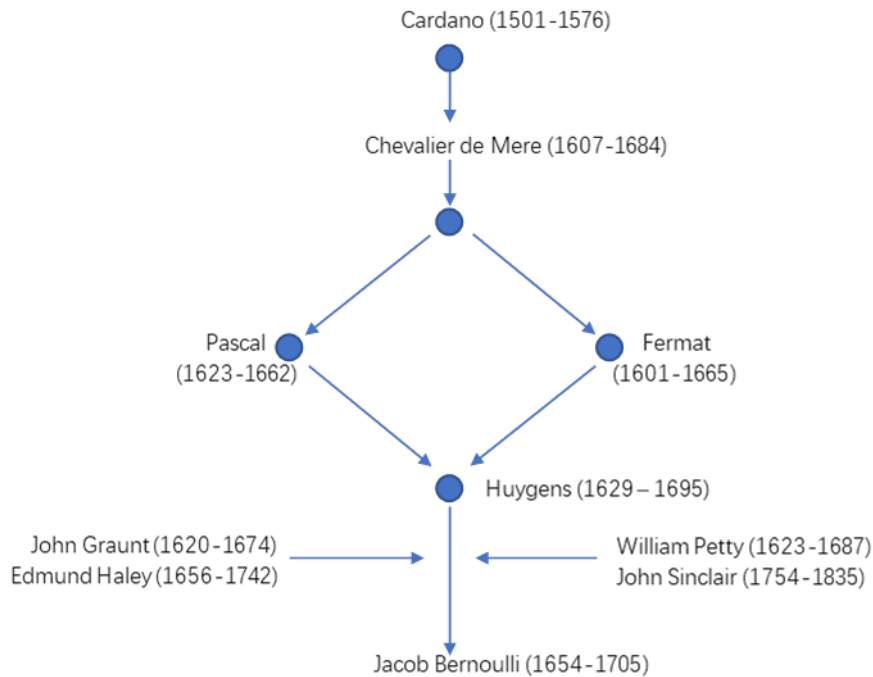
Cardano (1501-1576)

Chevalier de Mere (1607-1684)

Pascal
(1623-1662)

Fermat
(1601-1665)

Huygens (1629 – 1695)

John Graunt (1620-1674)
Edmund Haley (1656-1742)

William Petty (1623-1687)
John Sinclair (1754-1835)

Jacob Bernoulli (1654-1705)